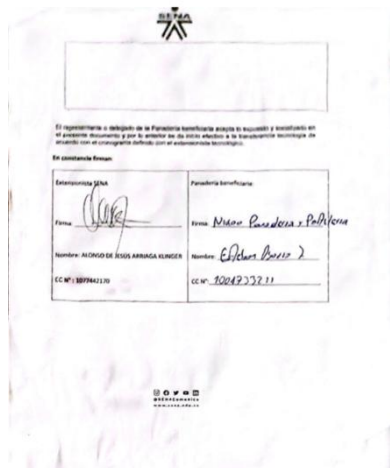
SENA

El representante o delegado de la Panadería beneficiaria acepta lo expuesto y estipulado en el presente documento y por lo anterior se da inicio efectivo a la transferencia tecnológica de acuerdo con el cronograma definido con el extensionista tecnológico.

En constancia firman:

| Extensionista SENA | Panadería beneficiaria |
|---|---|
| Firma: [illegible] | Firma: Nidoo Panadería y Pastelería |
| Nombre: ALONSO DE JESUS ARRIAGA KLINGER | Nombre: Esteban Bravo J. |
| CC Nº: 1077442170 | CC Nº: 1004733711 |

@SENAComunica
www.sena.edu.co